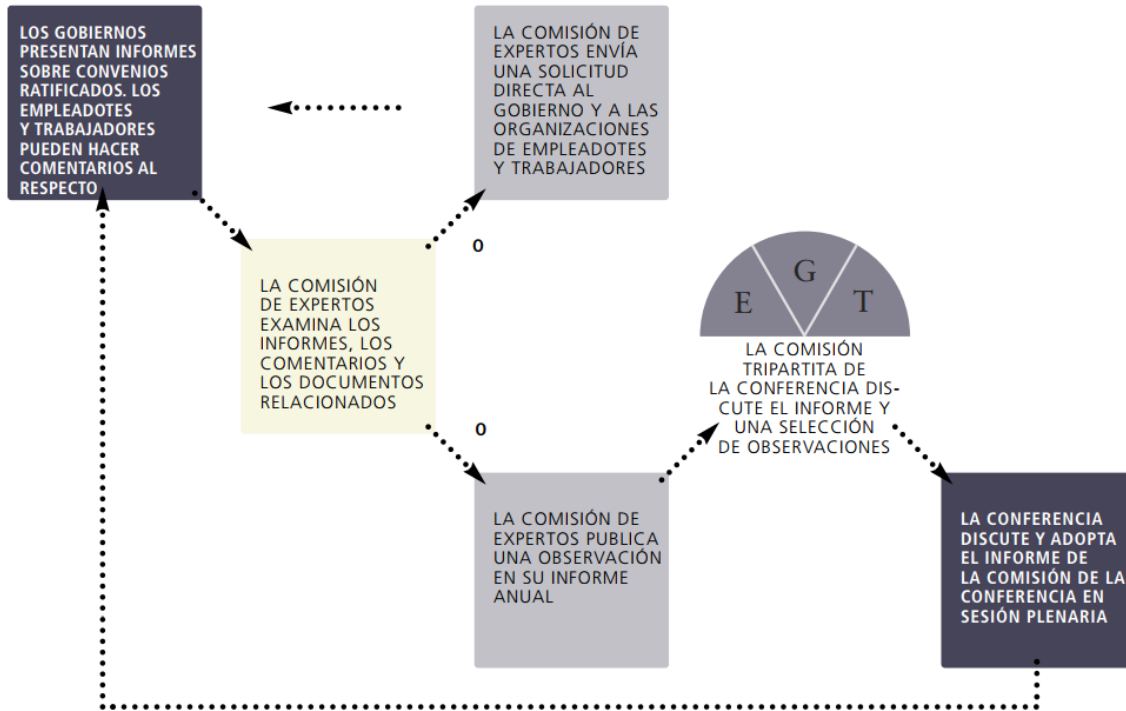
LOS GOBIERNOS PRESENTAN INFORMES SOBRE CONVENIOS RATIFICADOS. LOS EMPLEADOTES Y TRABAJADORES PUEDEN HACER COMENTARIOS AL RESPECTO

LA COMISIÓN DE EXPERTOS ENVÍA UNA SOLICITUD DIRECTA AL GOBIERNO Y A LAS ORGANIZACIONES DE EMPLEADOTES Y TRABAJADORES

O

LA COMISIÓN DE EXPERTOS EXAMINA LOS INFORMES, LOS COMENTARIOS Y LOS DOCUMENTOS RELACIONADOS

O

E G T

LA COMISIÓN TRIPARTITA DE LA CONFERENCIA DISCUTE EL INFORME Y UNA SELECCIÓN DE OBSERVACIONES

LA COMISIÓN DE EXPERTOS PUBLICA UNA OBSERVACIÓN EN SU INFORME ANUAL

LA CONFERENCIA DISCUTE Y ADOPTA EL INFORME DE LA COMISIÓN DE LA CONFERENCIA EN SESIÓN PLENARIA